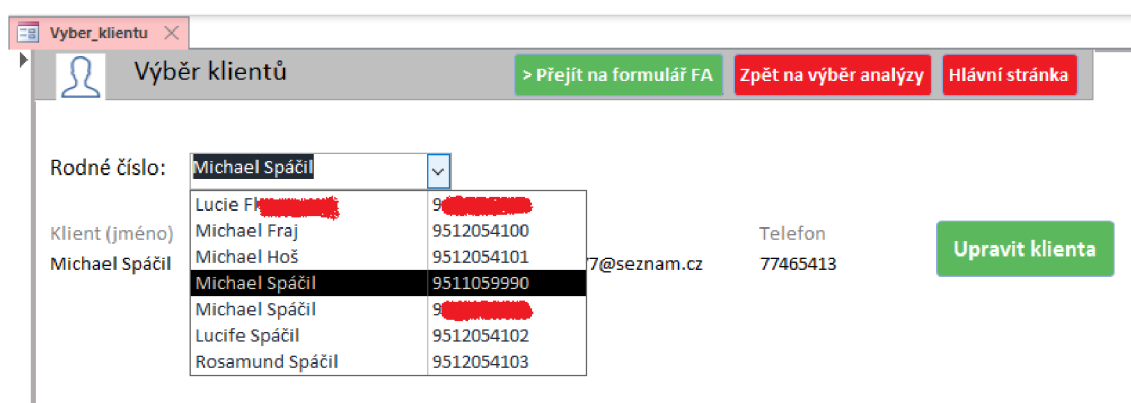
Vyber_klientu

Výběr klientů

> Přejít na formulář FA

Zpět na výběr analýzy

Hlávní stránka

Rodné číslo: Michael Spáčil

| | |
|---|---|
| Lucie F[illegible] | 9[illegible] |
| Michael Fraj | 9512054100 |
| Michael Hoš | 9512054101 |
| Michael Spáčil | 9511059990 |
| Michael Spáčil | 9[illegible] |
| Lucife Spáčil | 9512054102 |
| Rosamund Spáčil | 9512054103 |

Klient (jméno)
Michael Spáčil

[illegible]7@seznam.cz

Telefon
77465413

Upravit klienta